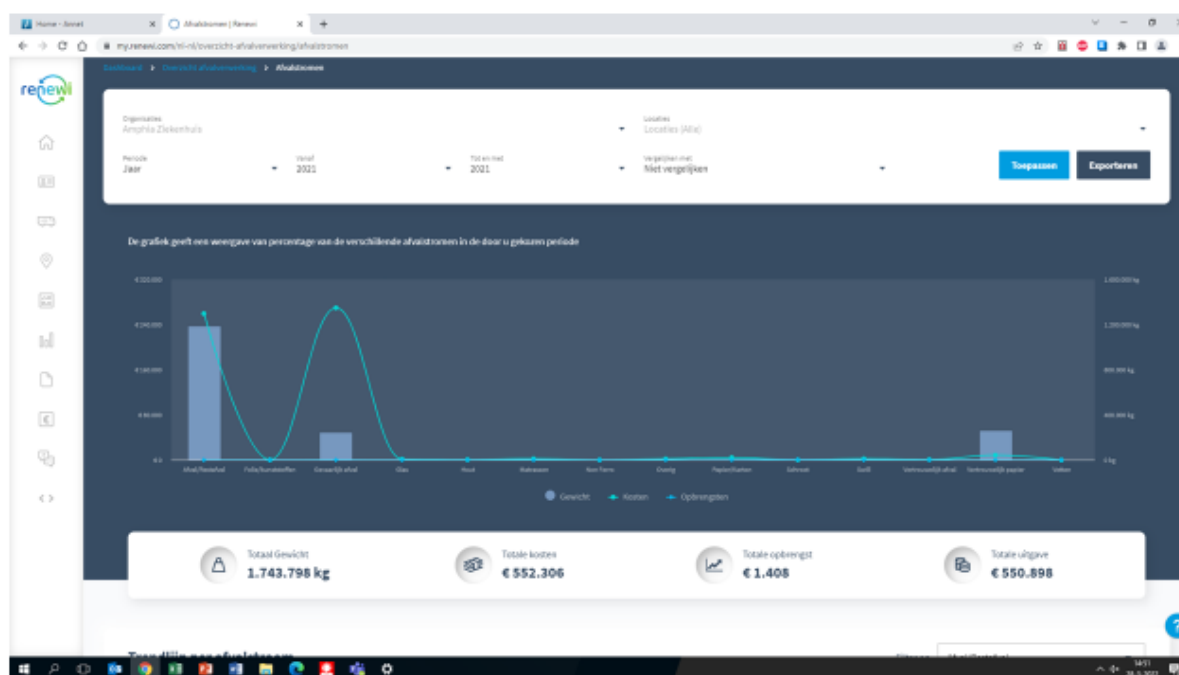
Home - Avret × Afvalstromen | Renewi × +

myrenewi.com/nl-nl/overzicht-afvalverwerking/afvalstromen

renewi

Dashboard > Overzicht afvalverwerking > Afvalstromen

Organisaties
Amphia Ziekenhuis

Locaties
Locaties (Alle)

Periode
Jaar

Vanaf
2021

Tot en met
2021

Vergelijken met
Niet vergelijken

Toepassen

Exporteren

De grafiek geeft een weergave van percentage van de verschillende afvalstromen in de door u gekozen periode

€ 320.000
€ 240.000
€ 160.000
€ 80.000
€ 0

1.600.000 kg
1.200.000 kg
800.000 kg
400.000 kg
0 kg

Afval/Restafval
Folie/kunststoffen
Gevaarlijk afval
Glas
Hout
Metaalen
Non Ferro
Overig
Papier/karton
Schroot
Swill
Vertrouwelijk afval
Vertrouwelijk papier
Vetten

Gewicht
Kosten
Opbrengsten

Totaal Gewicht
1.743.798 kg

Totale kosten
€ 552.306

Totale opbrengst
€ 1.408

Totale uitgave
€ 550.898

Trendlijn per afvalstroom

14:51